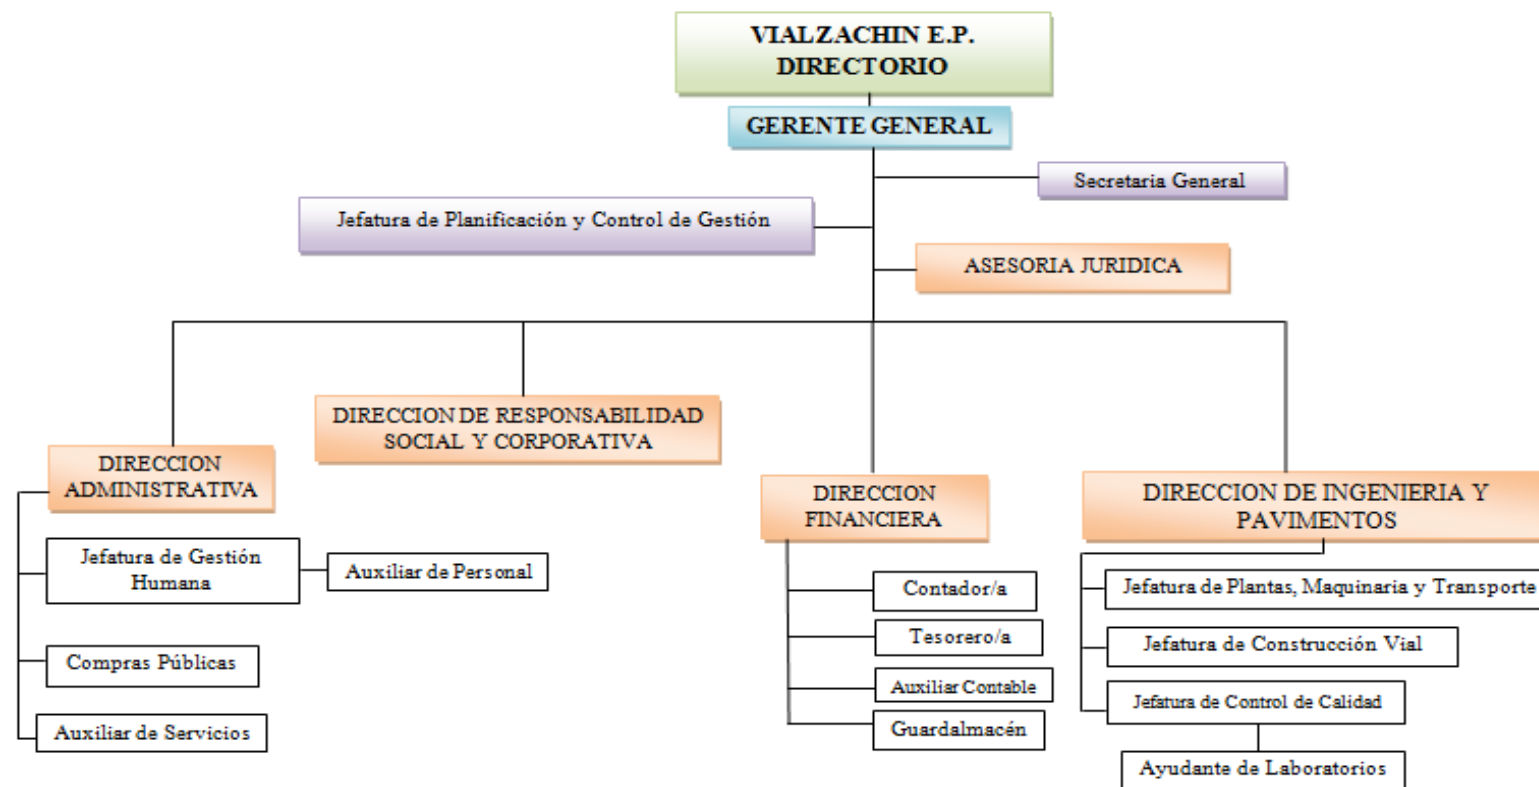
VIALZACHIN E.P.
DIRECTORIO

GERENTE GENERAL

Secretaria General

Jefatura de Planificación y Control de Gestión

ASESORIA JURIDICA

DIRECCION ADMINISTRATIVA

Jefatura de Gestión Humana

Auxiliar de Personal

Compras Públicas

Auxiliar de Servicios

DIRECCION DE RESPONSABILIDAD SOCIAL Y CORPORATIVA

DIRECCION FINANCIERA

Contador/a

Tesorero/a

Auxiliar Contable

Guardalmacén

DIRECCION DE INGENIERIA Y PAVIMENTOS

Jefatura de Plantas, Maquinaria y Transporte

Jefatura de Construcción Vial

Jefatura de Control de Calidad

Ayudante de Laboratorios